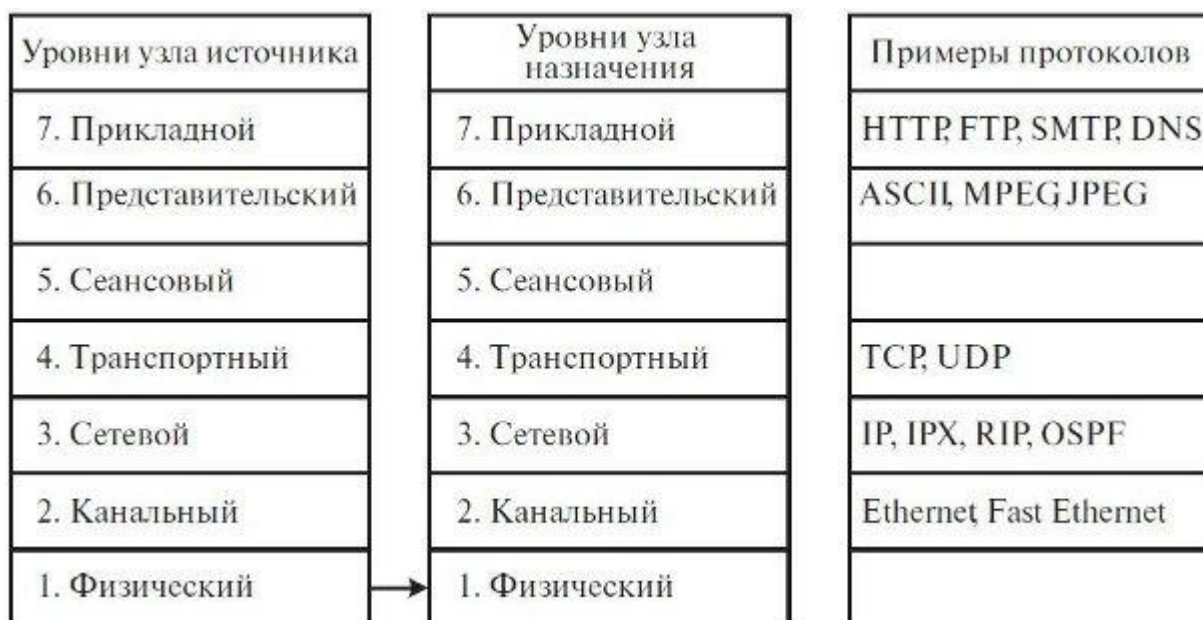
| Уровни узла источника | Уровни узла назначения | Примеры протоколов |
|---|---|---|
| 7. Прикладной | 7. Прикладной | HTTP, FTP, SMTP, DNS |
| 6. Представительский | 6. Представительский | ASCII, MPEG JPEG |
| 5. Сеансовый | 5. Сеансовый | |
| 4. Транспортный | 4. Транспортный | TCP, UDP |
| 3. Сетевой | 3. Сетевой | IP, IPX, RIP, OSPF |
| 2. Канальный | 2. Канальный | Ethernet, Fast Ethernet |
| 1. Физический | 1. Физический | |